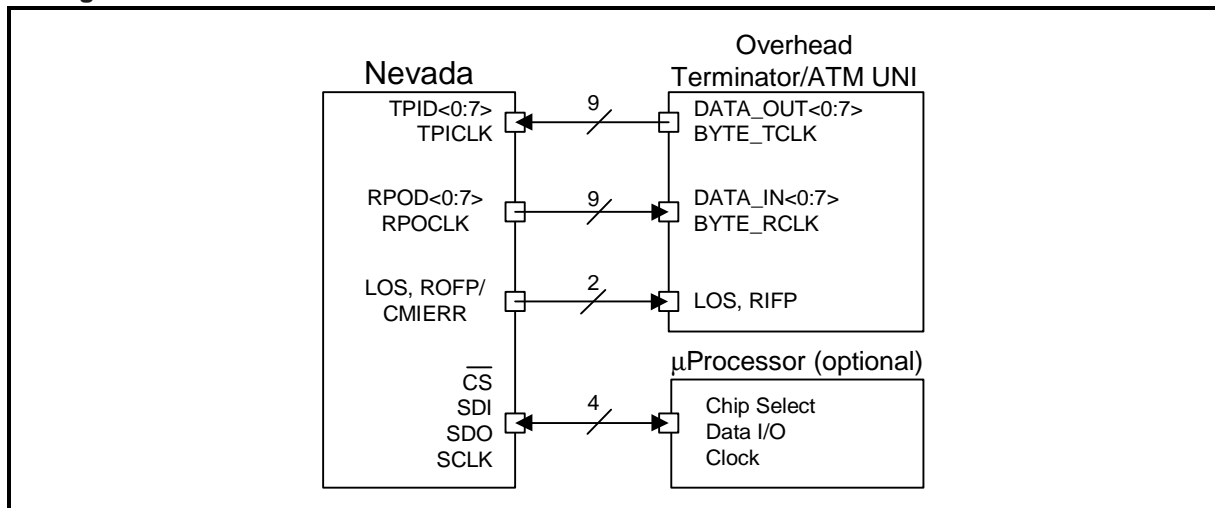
Nevada

TPID<0:7>
TPICLK

RPOD<0:7>
RPOCLK

LOS, ROFP/
CMIERR

$\overline{CS}$
SDI
SDO
SCLK

9

9

2

4

Overhead
Terminator/ATM UNI

DATA_OUT<0:7>
BYTE_TCLK

DATA_IN<0:7>
BYTE_RCLK

LOS, RIFP

$\mu$Processor (optional)

Chip Select
Data I/O
Clock